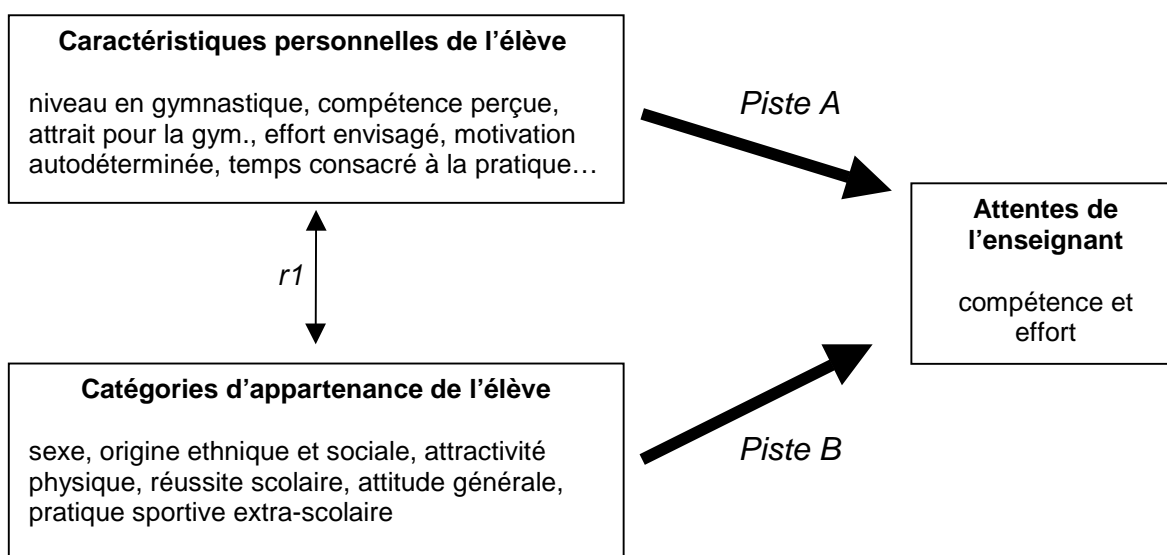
Caractéristiques personnelles de l'élève

niveau en gymnastique, compétence perçue, attrait pour la gym., effort envisagé, motivation autodéterminée, temps consacré à la pratique…

Piste A

r1

Attentes de l'enseignant

compétence et effort

Catégories d'appartenance de l'élève

sexe, origine ethnique et sociale, attractivité physique, réussite scolaire, attitude générale, pratique sportive extra-scolaire

Piste B